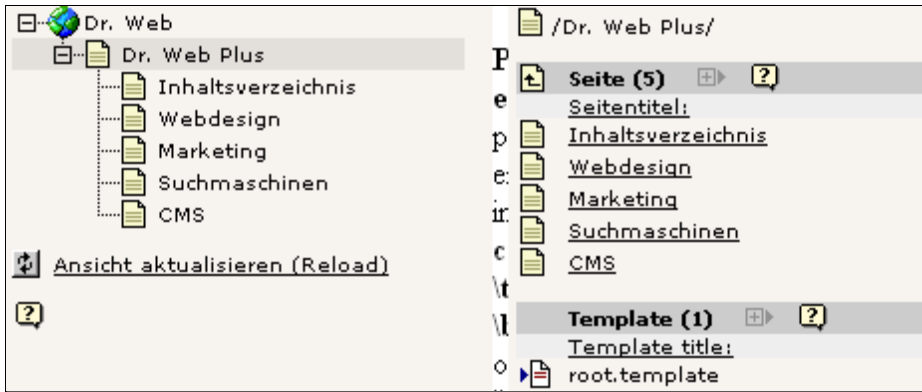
Dr. Web
Dr. Web Plus
Inhaltsverzeichnis
Webdesign
Marketing
Suchmaschinen
CMS

Ansicht aktualisieren (Reload)

/Dr. Web Plus/

P
e
p
e:
ir
c
\t
\l
o

Seite (5)
Seitentitel:
Inhaltsverzeichnis
Webdesign
Marketing
Suchmaschinen
CMS

Template (1)
Template title:
root.template